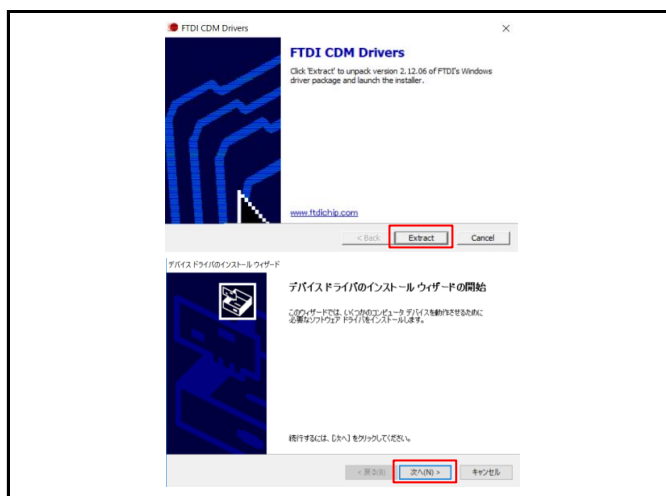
FTDI CDM Drivers

×

FTDI CDM Drivers

Click 'Extract' to unpack version 2.12.06 of FTDI's Windows driver package and launch the installer.

www.ftdichip.com

< Back

Extract

Cancel

デバイス ドライバのインストール ウィザード

デバイス ドライバのインストール ウィザードの開始

このウィザードでは、いくつかのコンピュータ デバイスを動作させるために必要なソフトウェア ドライバをインストールします。

続行するには、[次へ] をクリックしてください。

< 戻る(B)

次へ(N) >

キャンセル